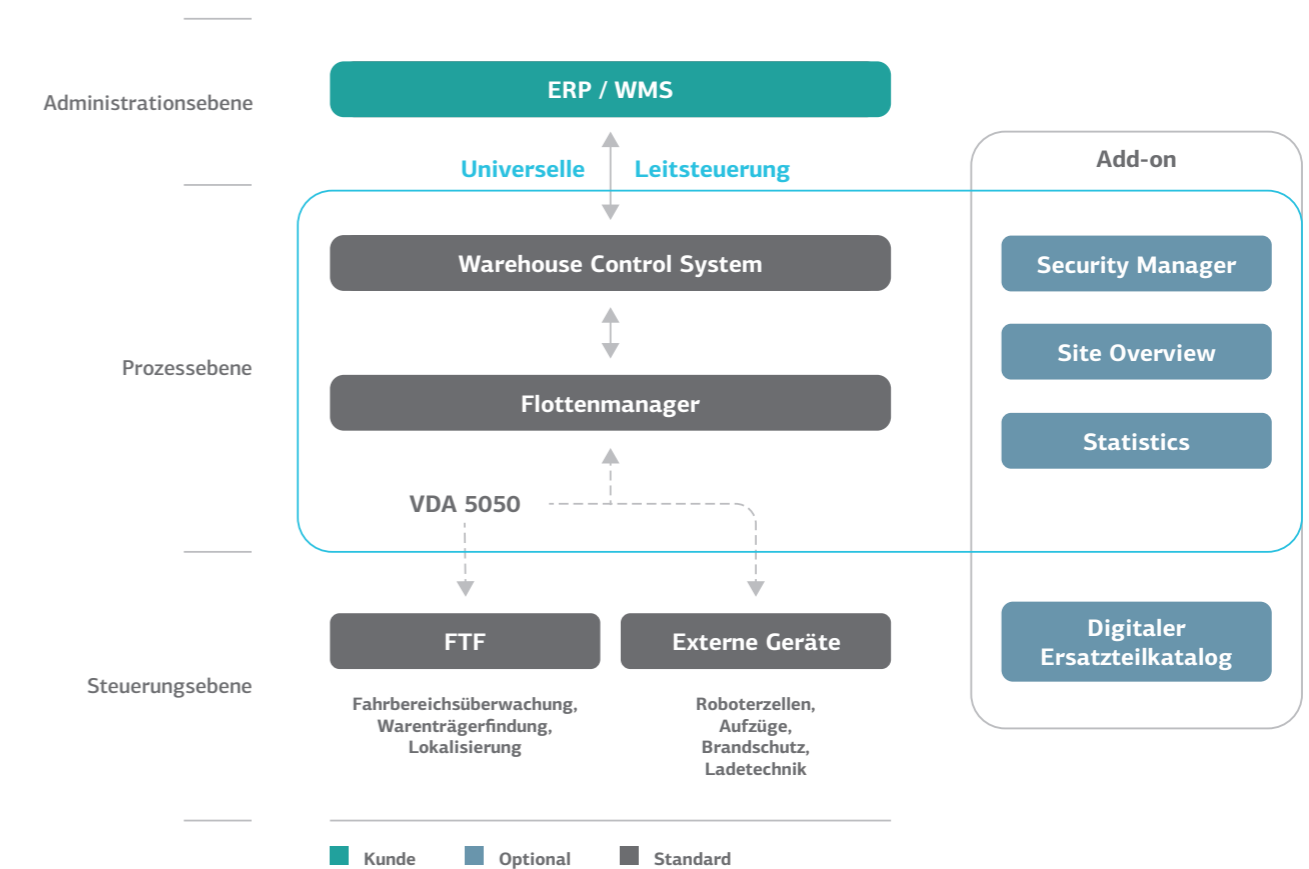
Administrationsebene

ERP / WMS

Universelle Leitsteuerung

Add-on

Prozessebene

Warehouse Control System

Security Manager

Site Overview

Flottenmanager

Statistics

VDA 5050

Steuerungsebene

FTF

Externe Geräte

Digitaler Ersatzteilkatalog

Fahrbereichsüberwachung, Warenträgerfindung, Lokalisierung

Roboterzellen, Aufzüge, Brandschutz, Ladetechnik

Kunde Optional Standard